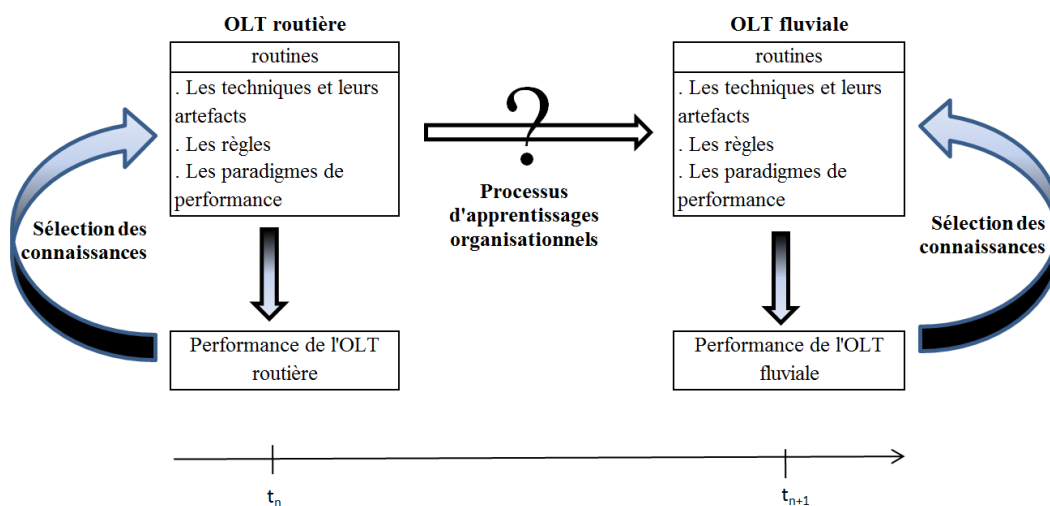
OLT routière

routines

. Les techniques et leurs artefacts
. Les règles
. Les paradigmes de performance

Sélection des connaissances

Performance de l'OLT routière

?

Processus d'apprentissages organisationnels

OLT fluviale

routines

. Les techniques et leurs artefacts
. Les règles
. Les paradigmes de performance

Sélection des connaissances

Performance de l'OLT fluviale

$t_n$

$t_{n+1}$